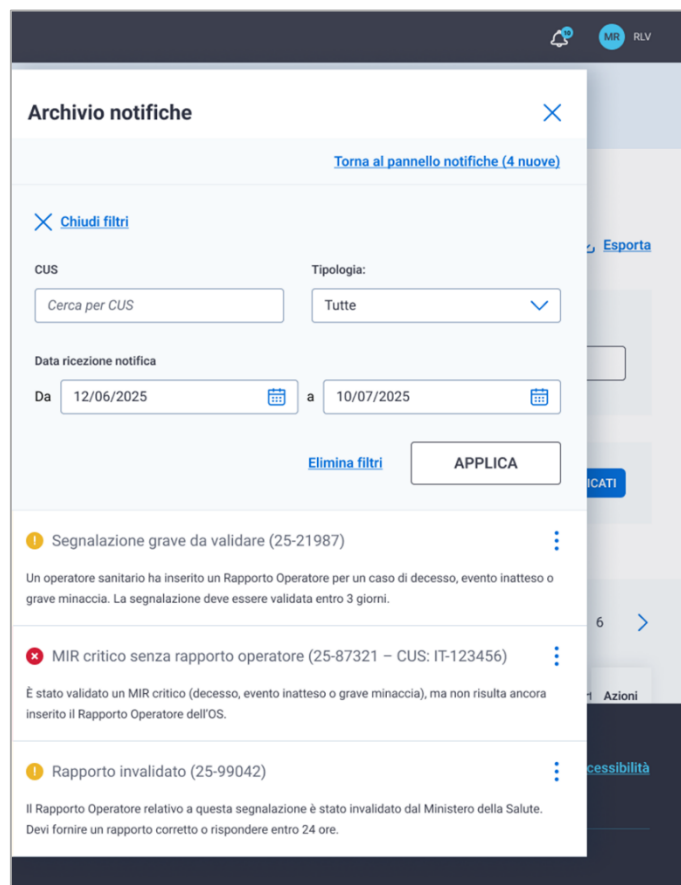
10 MR RLV

Archivio notifiche

Torna al pannello notifiche (4 nuove)

Chiudi filtri

Esporta

CUS

Cerca per CUS

Tipologia:

Tutte

Data ricezione notifica

Da 12/06/2025 a 10/07/2025

Elimina filtri

APPLICA

ICATI

Segnalazione grave da validare (25-21987)

Un operatore sanitario ha inserito un Rapporto Operatore per un caso di decesso, evento inatteso o grave minaccia. La segnalazione deve essere validata entro 3 giorni.

6

MIR critico senza rapporto operatore (25-87321 – CUS: IT-123456)

È stato validato un MIR critico (decesso, evento inatteso o grave minaccia), ma non risulta ancora inserito il Rapporto Operatore dell'OS.

Azioni

Rapporto invalidato (25-99042)

ccessibilità

Il Rapporto Operatore relativo a questa segnalazione è stato invalidato dal Ministero della Salute. Devi fornire un rapporto corretto o rispondere entro 24 ore.